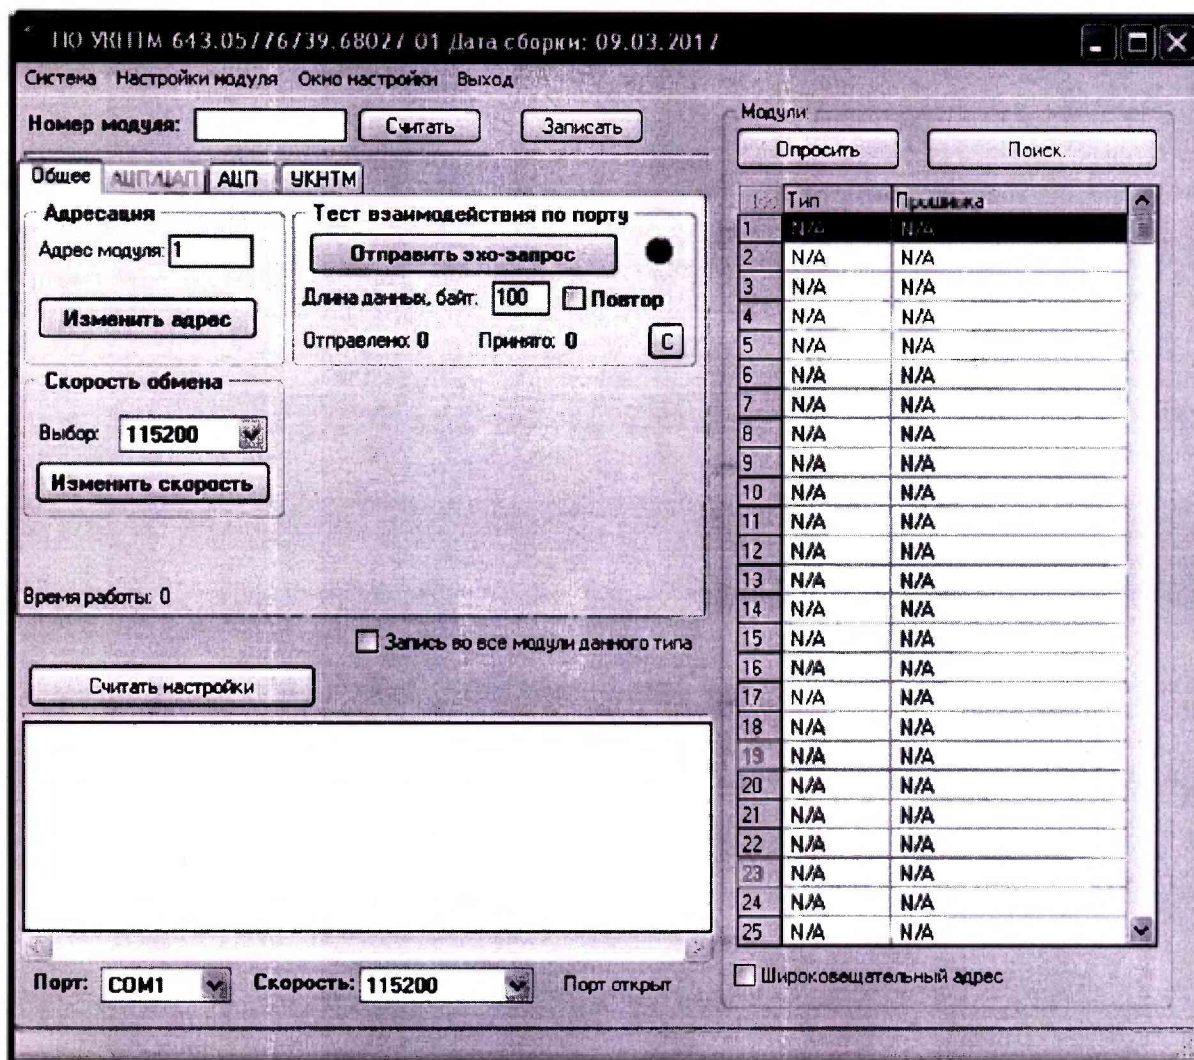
ПО УКНТМ 643.05776739.68027 01 Дата сборки: 09.03.2017

Система Настройки модуля Окно настройки Выход

Номер модуля: Считать Записать

Общее АЦП/ЦАП АЦП УКНТМ

Адресация

Адрес модуля: 1

Изменить адрес

Тест взаимодействия по порту

Отправить эхо-запрос

Длина данных, байт: 100 Повтор

Отправлено: 0 Принято: 0 C

Скорость обмена

Выбор: 115200

Изменить скорость

Время работы: 0

Запись во все модули данного типа

Считать настройки

Порт: COM1 Скорость: 115200 Порт открыт

Модули

Опросить Поиск.

| | Тип | Прошивка |
|---|---|---|
| 1 | N/A | N/A |
| 2 | N/A | N/A |
| 3 | N/A | N/A |
| 4 | N/A | N/A |
| 5 | N/A | N/A |
| 6 | N/A | N/A |
| 7 | N/A | N/A |
| 8 | N/A | N/A |
| 9 | N/A | N/A |
| 10 | N/A | N/A |
| 11 | N/A | N/A |
| 12 | N/A | N/A |
| 13 | N/A | N/A |
| 14 | N/A | N/A |
| 15 | N/A | N/A |
| 16 | N/A | N/A |
| 17 | N/A | N/A |
| 18 | N/A | N/A |
| 19 | N/A | N/A |
| 20 | N/A | N/A |
| 21 | N/A | N/A |
| 22 | N/A | N/A |
| 23 | N/A | N/A |
| 24 | N/A | N/A |
| 25 | N/A | N/A |

Широковещательный адрес